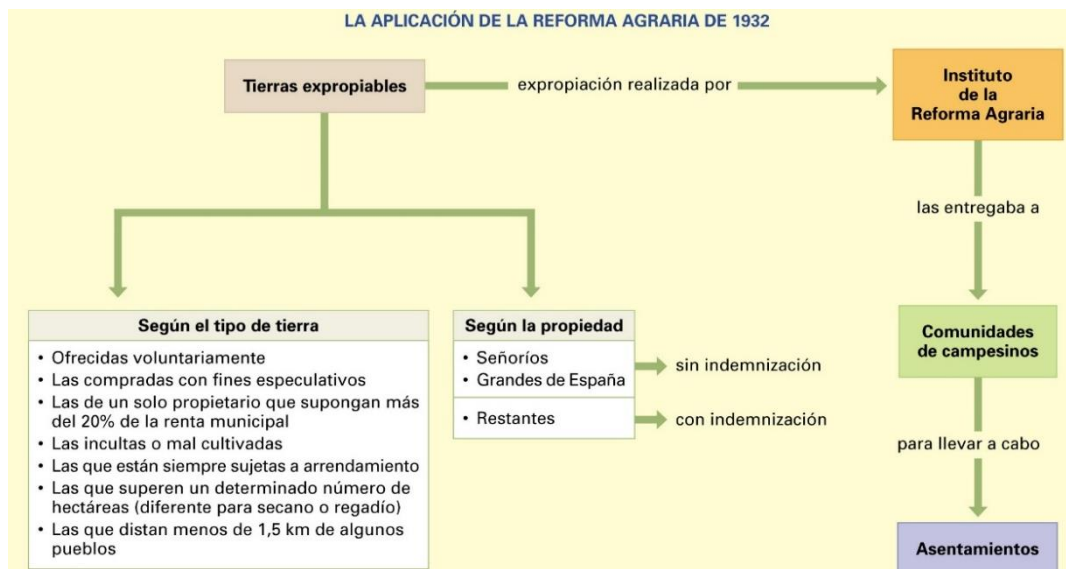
LA APLICACIÓN DE LA REFORMA AGRARIA DE 1932

Tierras expropiables

expropiación realizada por

Instituto de la Reforma Agraria

las entregaba a

Comunidades de campesinos

para llevar a cabo

Asentamientos

Según el tipo de tierra
• Ofrecidas voluntariamente
• Las compradas con fines especulativos
• Las de un solo propietario que supongan más del 20% de la renta municipal
• Las incultas o mal cultivadas
• Las que están siempre sujetas a arrendamiento
• Las que superen un determinado número de hectáreas (diferente para secano o regadío)
• Las que distan menos de 1,5 km de algunos pueblos

Según la propiedad
• Señoríos
• Grandes de España
sin indemnización
• Restantes
con indemnización